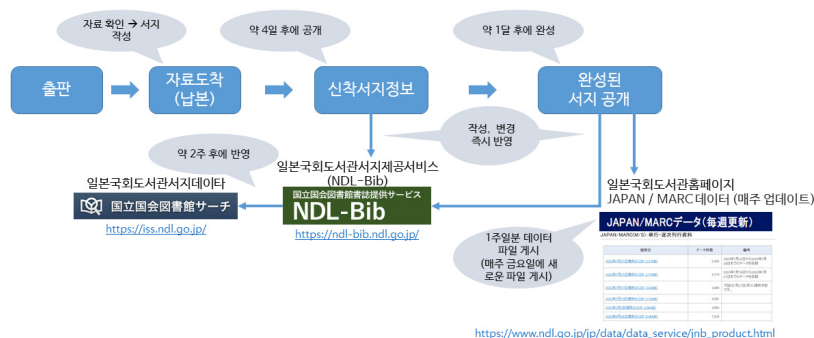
자료 확인 → 서지 작성

약 4일 후에 공개

약 1달 후에 완성

출판

자료도착 (납본)

신착서지정보

완성된 서지 공개

작성, 변경 즉시 반영

약 2주 후에 반영

일본국회도서관서지데이타

国立国会図書館サーチ

https://iss.ndl.go.jp/

일본국회도서관서지제공서비스 (NDL-Bib)

国立国会図書館書誌提供サービス

NDL-Bib

https://ndl-bib.ndl.go.jp/

일본국회도서관홈페이지 JAPAN / MARC데이터 (매주 업데이트)

JAPAN/MARCデータ（毎週更新）

1주일분 데이터 파일 게시 (매주 금요일에 새로운 파일 게시)

https://www.ndl.go.jp/jp/data/data_service/jnb_product.html